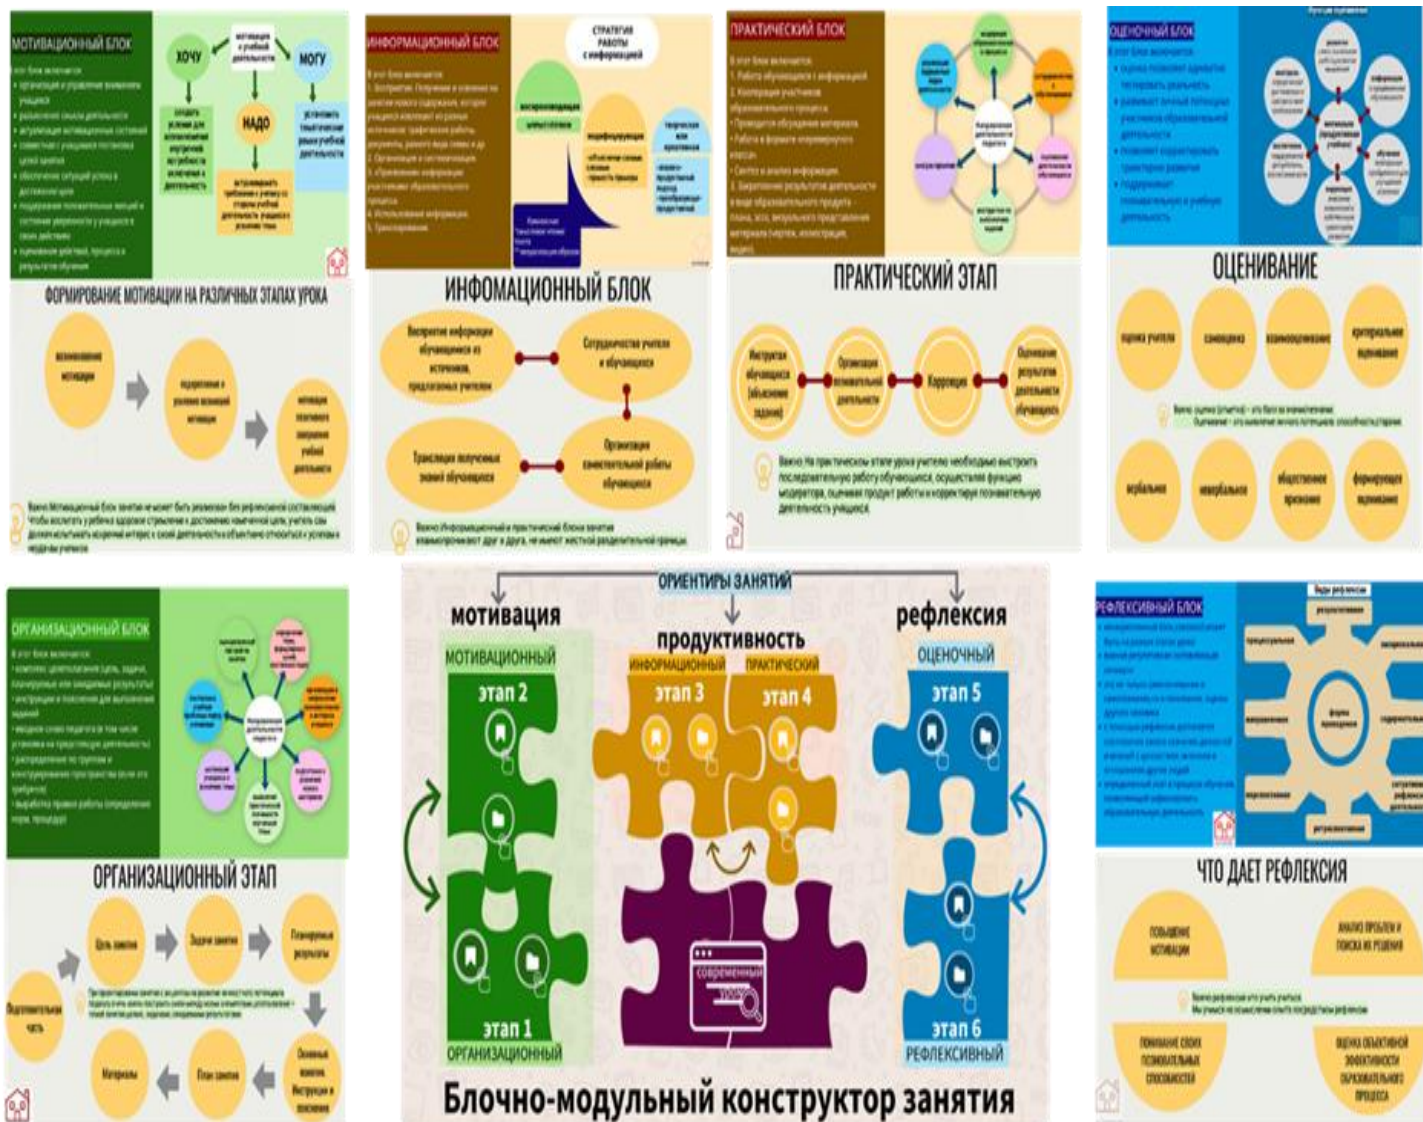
МОТИВАЦИОННЫЙ БЛОК

ХОЧУ

МОГУ

НАДО

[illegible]

ФОРМИРОВАНИЕ МОТИВАЦИИ НА РАЗЛИЧНЫХ ЭТАПАХ УРОКА

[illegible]

ИНФОРМАЦИОННЫЙ БЛОК

СТРАТЕГИЯ РАБОТЫ с информацией

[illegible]

ИНФОМАЦИОННЫЙ БЛОК

Восприятие информации обучающимися из источников, предлагаемых учителем

Сотрудничество учителя и обучающихся

Трансляция полученных знаний обучающимся

Организация самостоятельной работы обучающихся

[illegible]

ПРАКТИЧЕСКИЙ БЛОК

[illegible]

ПРАКТИЧЕСКИЙ ЭТАП

Коррекция

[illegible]

ОЦЕНОЧНЫЙ БЛОК

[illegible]

ОЦЕНИВАНИЕ

оценка учителя

самооценка

взаимооценивание

критериальное оценивание

вербальное

невербальное

общественное признание

формирующее оценивание

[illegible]

ОРГАНИЗАЦИОННЫЙ БЛОК

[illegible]

ОРГАНИЗАЦИОННЫЙ ЭТАП

Цель занятия

Задачи занятия

Планируемые результаты

Подготовительная часть

Материалы

План занятия

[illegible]

ОРИЕНТИРЫ ЗАНЯТИЙ

мотивация

продуктивность

рефлексия

МОТИВАЦИОННЫЙ

ИНФОРМАЦИОННЫЙ

ПРАКТИЧЕСКИЙ

ОЦЕНОЧНЫЙ

этап 2

этап 3

этап 4

этап 5

этап 1

этап 6

ОРГАНИЗАЦИОННЫЙ

РЕФЛЕКСИВНЫЙ

современный урок

Блочно-модульный конструктор занятия

РЕФЛЕКСИВНЫЙ БЛОК

Виды рефлексии

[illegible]

ЧТО ДАЕТ РЕФЛЕКСИЯ

ПОВЫШЕНИЕ МОТИВАЦИИ

АНАЛИЗ ПРОБЛЕМ И ПОИСКА ИХ РЕШЕНИЯ

ПОНИМАНИЕ СВОИХ ПОЗНАВАТЕЛЬНЫХ СПОСОБНОСТЕЙ

ОЦЕНКА ОБЪЕКТИВНОЙ ЭФФЕКТИВНОСТИ ОБРАЗОВАТЕЛЬНОГО ПРОЦЕССА

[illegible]